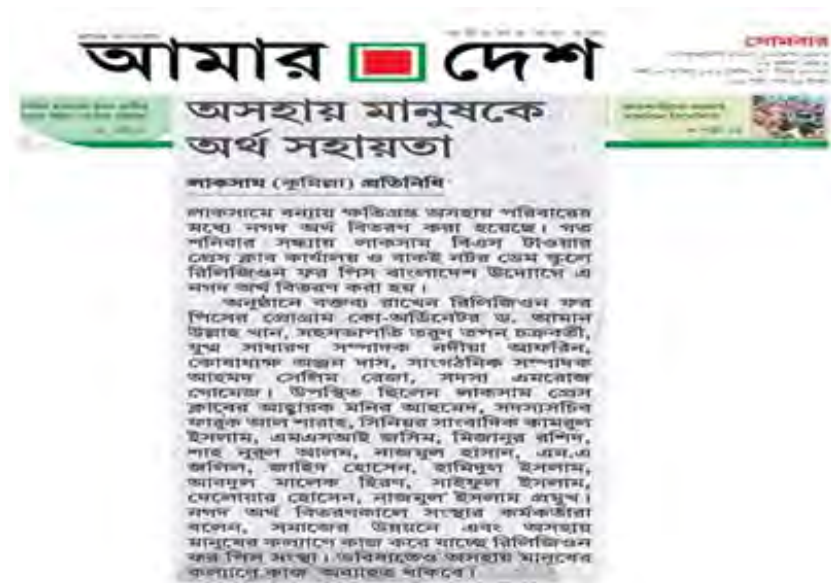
আমার দেশ

সোমবার

অসহায় মানুষকে অর্থ সহায়তা

লাকসাম (কুমিল্লা) প্রতিনিধি

লাকসামে বন্যায় ক্ষতিগ্রস্ত অসহায় পরিবারের মধ্যে নগদ অর্থ বিতরণ করা হয়েছে। গত শনিবার সন্ধ্যায় লাকসাম বিএস টাওয়ার প্রেস ক্লাব কার্যালয় ও বাকই নটর ড্রেম স্কুলে রিলিজিয়ন ফর পিস বাংলাদেশ উদ্যোগে এ নগদ অর্থ বিতরণ করা হয়।

অনুষ্ঠানে বক্তব্য রাখেন রিলিজিয়ন ফর পিসের লোকাল কো-অর্ডিনেটর ড. আমান উল্লাহ খান, সহসভাপতি তরুণ তপন চক্রবর্তী, যুগ্ম সাধারণ সম্পাদক নদীয়া আফরিন, কোষাধ্যক্ষ অজুন দাস, সাংগঠনিক সম্পাদক আহমেদ সেলিম রেজা, সদস্য এমরোজ হোসেন। উপস্থিত ছিলেন লাকসাম প্রেস ক্লাবের আহ্বায়ক মনির আহমেদ, সদস্যসচিব ফারুক আল শারাহ, সিনিয়র সাংবাদিক কামরুল ইসলাম, এমএসআই জসিম, মিজানুর রশিদ, শাহ নুরুল আলম, নাজমুল হাসান, এম.এ জলিল, জাহিদ হোসেন, রাশিদুল ইসলাম, আবদুল মালেক রিপন, সাইফুল ইসলাম, দেলোয়ার হোসেন, নাজমুল ইসলাম প্রমুখ। নগদ অর্থ বিতরণকালে সংস্থার কর্মকর্তারা বলেন, সমাজের উন্নয়নে এবং অসহায় মানুষের কল্যাণে কাজ করে যাচ্ছে রিলিজিয়ন ফর পিস সংস্থা। ভবিষ্যতেও অসহায় মানুষের কল্যাণে কাজ অব্যাহত থাকবে।